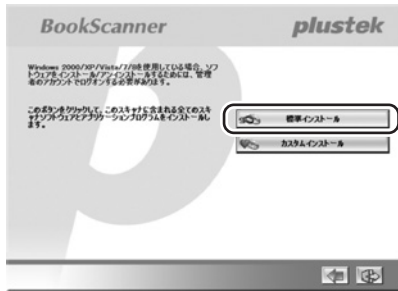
BookScanner

plustek

Windows 2000/XP/Vista/7/8を使用している場合、ソフトウェアをインストール/アンインストールするためには、管理者のアカウントでログオンする必要があります。

このボタンをクリックして、このスキャナに含まれる全てのスキャナソフトウェアとアプリケーションプログラムをインストールします。

標準インストール

カスタムインストール